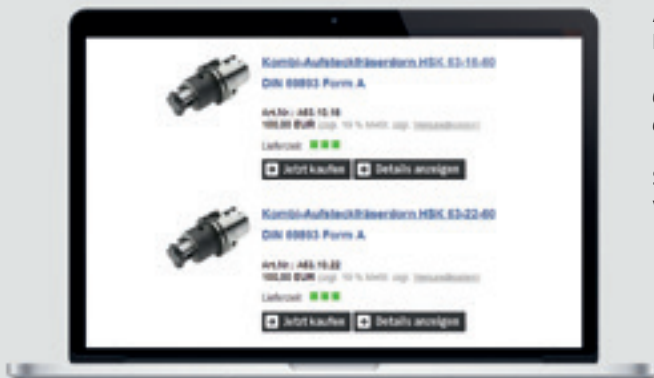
Kombi-Aufsteckfräserdorn HSK 63-16-60

DIN 69893 Form A

Art.Nr.: A63.16.16
100,00 EUR zzgl. 19 % MwSt. zzgl. Versandkosten

Lieferzeit:

Jetzt kaufen Details anzeigen

Kombi-Aufsteckfräserdorn HSK 63-22-60

DIN 69893 Form A

Art.Nr.: A63.16.22
100,00 EUR zzgl. 19 % MwSt. zzgl. Versandkosten

Lieferzeit:

Jetzt kaufen Details anzeigen